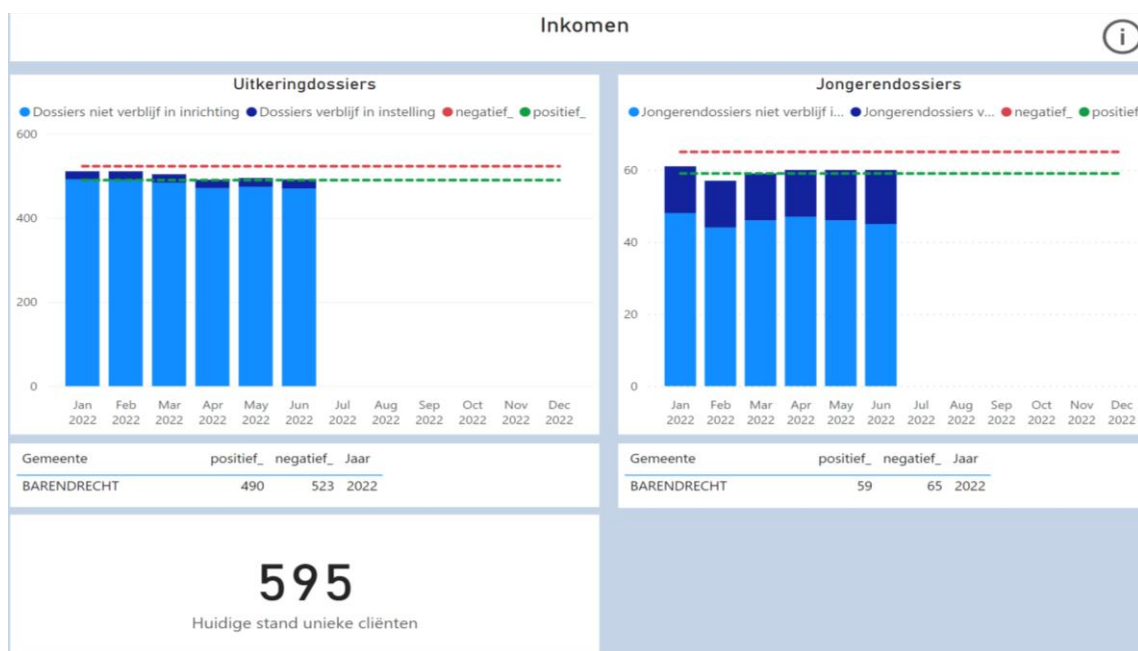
Inkomen

Uitkeringdossiers

Dossiers niet verblijf in inrichting Dossiers verblijf in instelling negatief_ positief_

600
400
200
0

Jan 2022 Feb 2022 Mar 2022 Apr 2022 May 2022 Jun 2022 Jul 2022 Aug 2022 Sep 2022 Oct 2022 Nov 2022 Dec 2022

Jongerendossiers

Jongerendossiers niet verblijf i... Jongerendossiers v... negatief_ positie

60
40
20
0

Jan 2022 Feb 2022 Mar 2022 Apr 2022 May 2022 Jun 2022 Jul 2022 Aug 2022 Sep 2022 Oct 2022 Nov 2022 Dec 2022

| Gemeente | positief_ | negatief_ | Jaar |
|---|---|---|---|
| BARENDRECHT | 490 | 523 | 2022 |

| Gemeente | positief_ | negatief_ | Jaar |
|---|---|---|---|
| BARENDRECHT | 59 | 65 | 2022 |

595
Huidige stand unieke cliënten